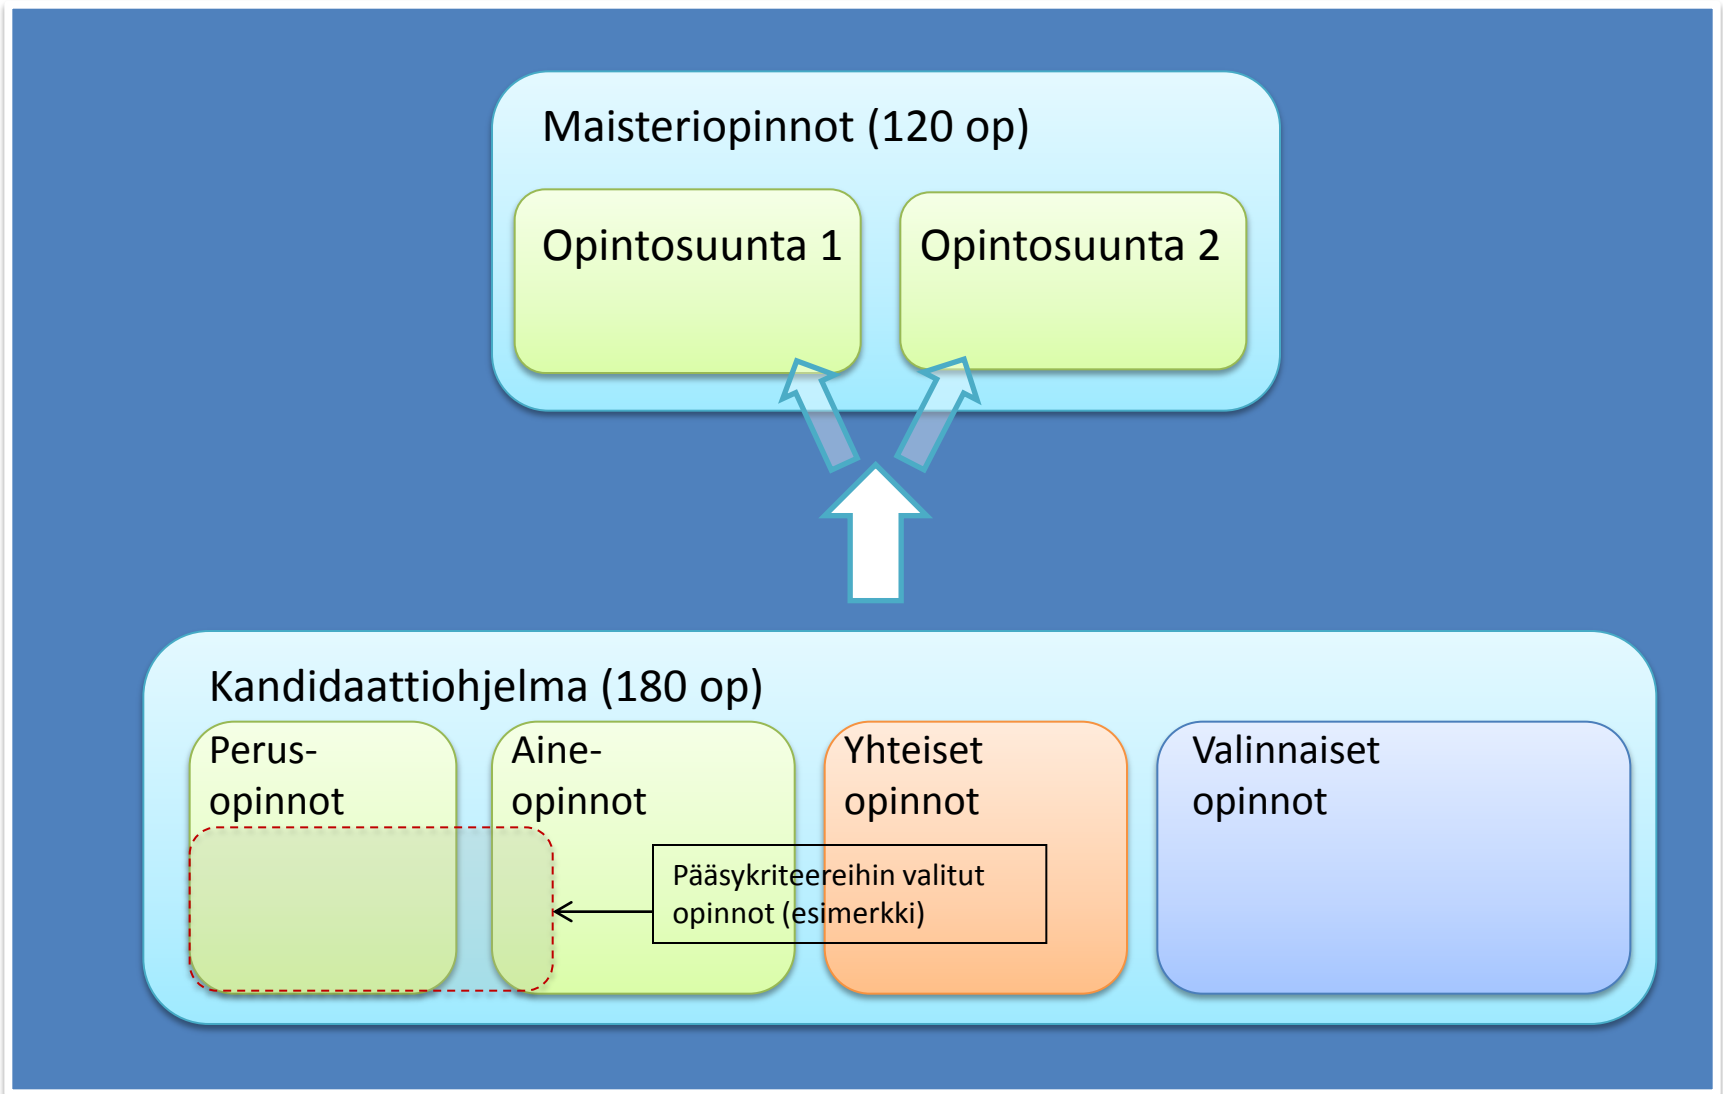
Maisteriopinnot (120 op)

Opintosuunta 1

Opintosuunta 2

Kandidaattiohjelma (180 op)

Perus- opinnot

Aine- opinnot

Yhteiset opinnot

Valinnaiset opinnot

Pääsykriteereihin valitut opinnot (esimerkki)